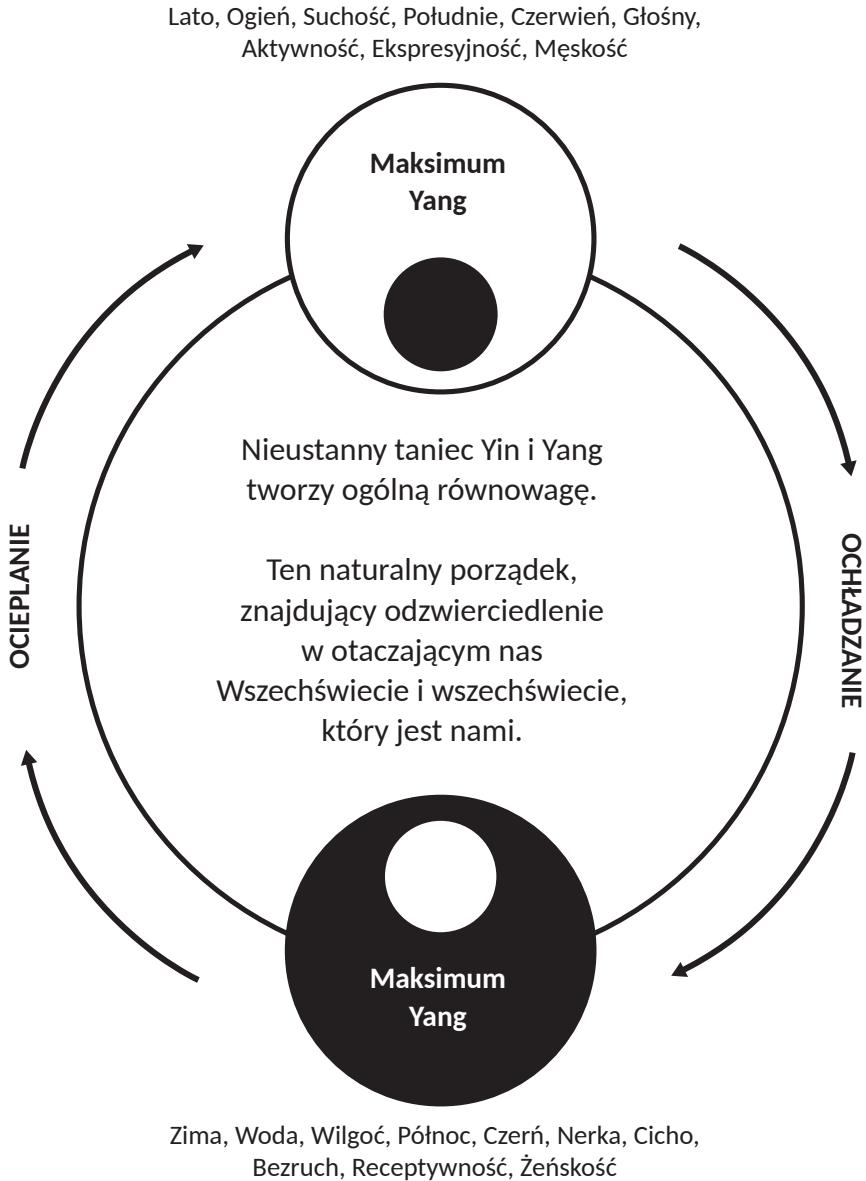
Lato, Ogień, Suchość, Południe, Czerwień, Głośny, Aktywność, Ekspresyjność, Męskość

Maksimum Yang

OCIEPLANIE

Nieustanny taniec Yin i Yang tworzy ogólną równowagę.

Ten naturalny porządek, znajdujący odzwierciedlenie w otaczającym nas Wszechświecie i wszechświecie, który jest nami.

OCHŁADZANIE

Maksimum Yang

Zima, Woda, Wilgoć, Północ, Czerń, Nerka, Cicho, Bezruch, Receptywność, Żeńskość